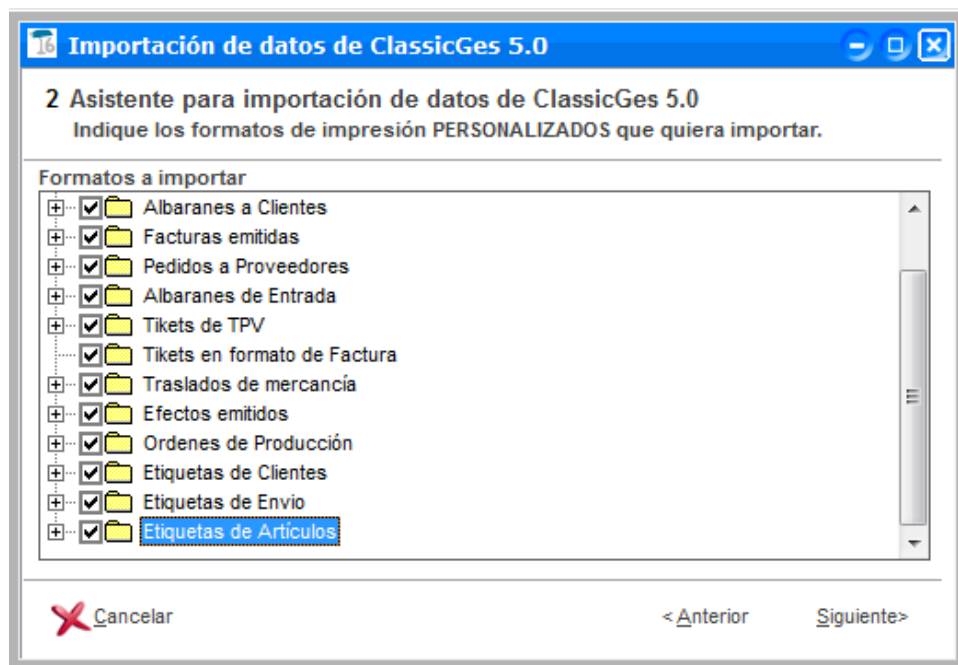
Importación de datos de ClassicGes 5.0

2 Asistente para importación de datos de ClassicGes 5.0
Indique los formatos de impresión PERSONALIZADOS que quiera importar.

Formatos a importar

Albaranes a Clientes
Facturas emitidas
Pedidos a Proveedores
Albaranes de Entrada
Tikets de TPV
Tikets en formato de Factura
Traslados de mercancía
Efectos emitidos
Ordenes de Producción
Etiquetas de Clientes
Etiquetas de Envio
Etiquetas de Artículos

Cancelar
< Anterior
Siguiente>